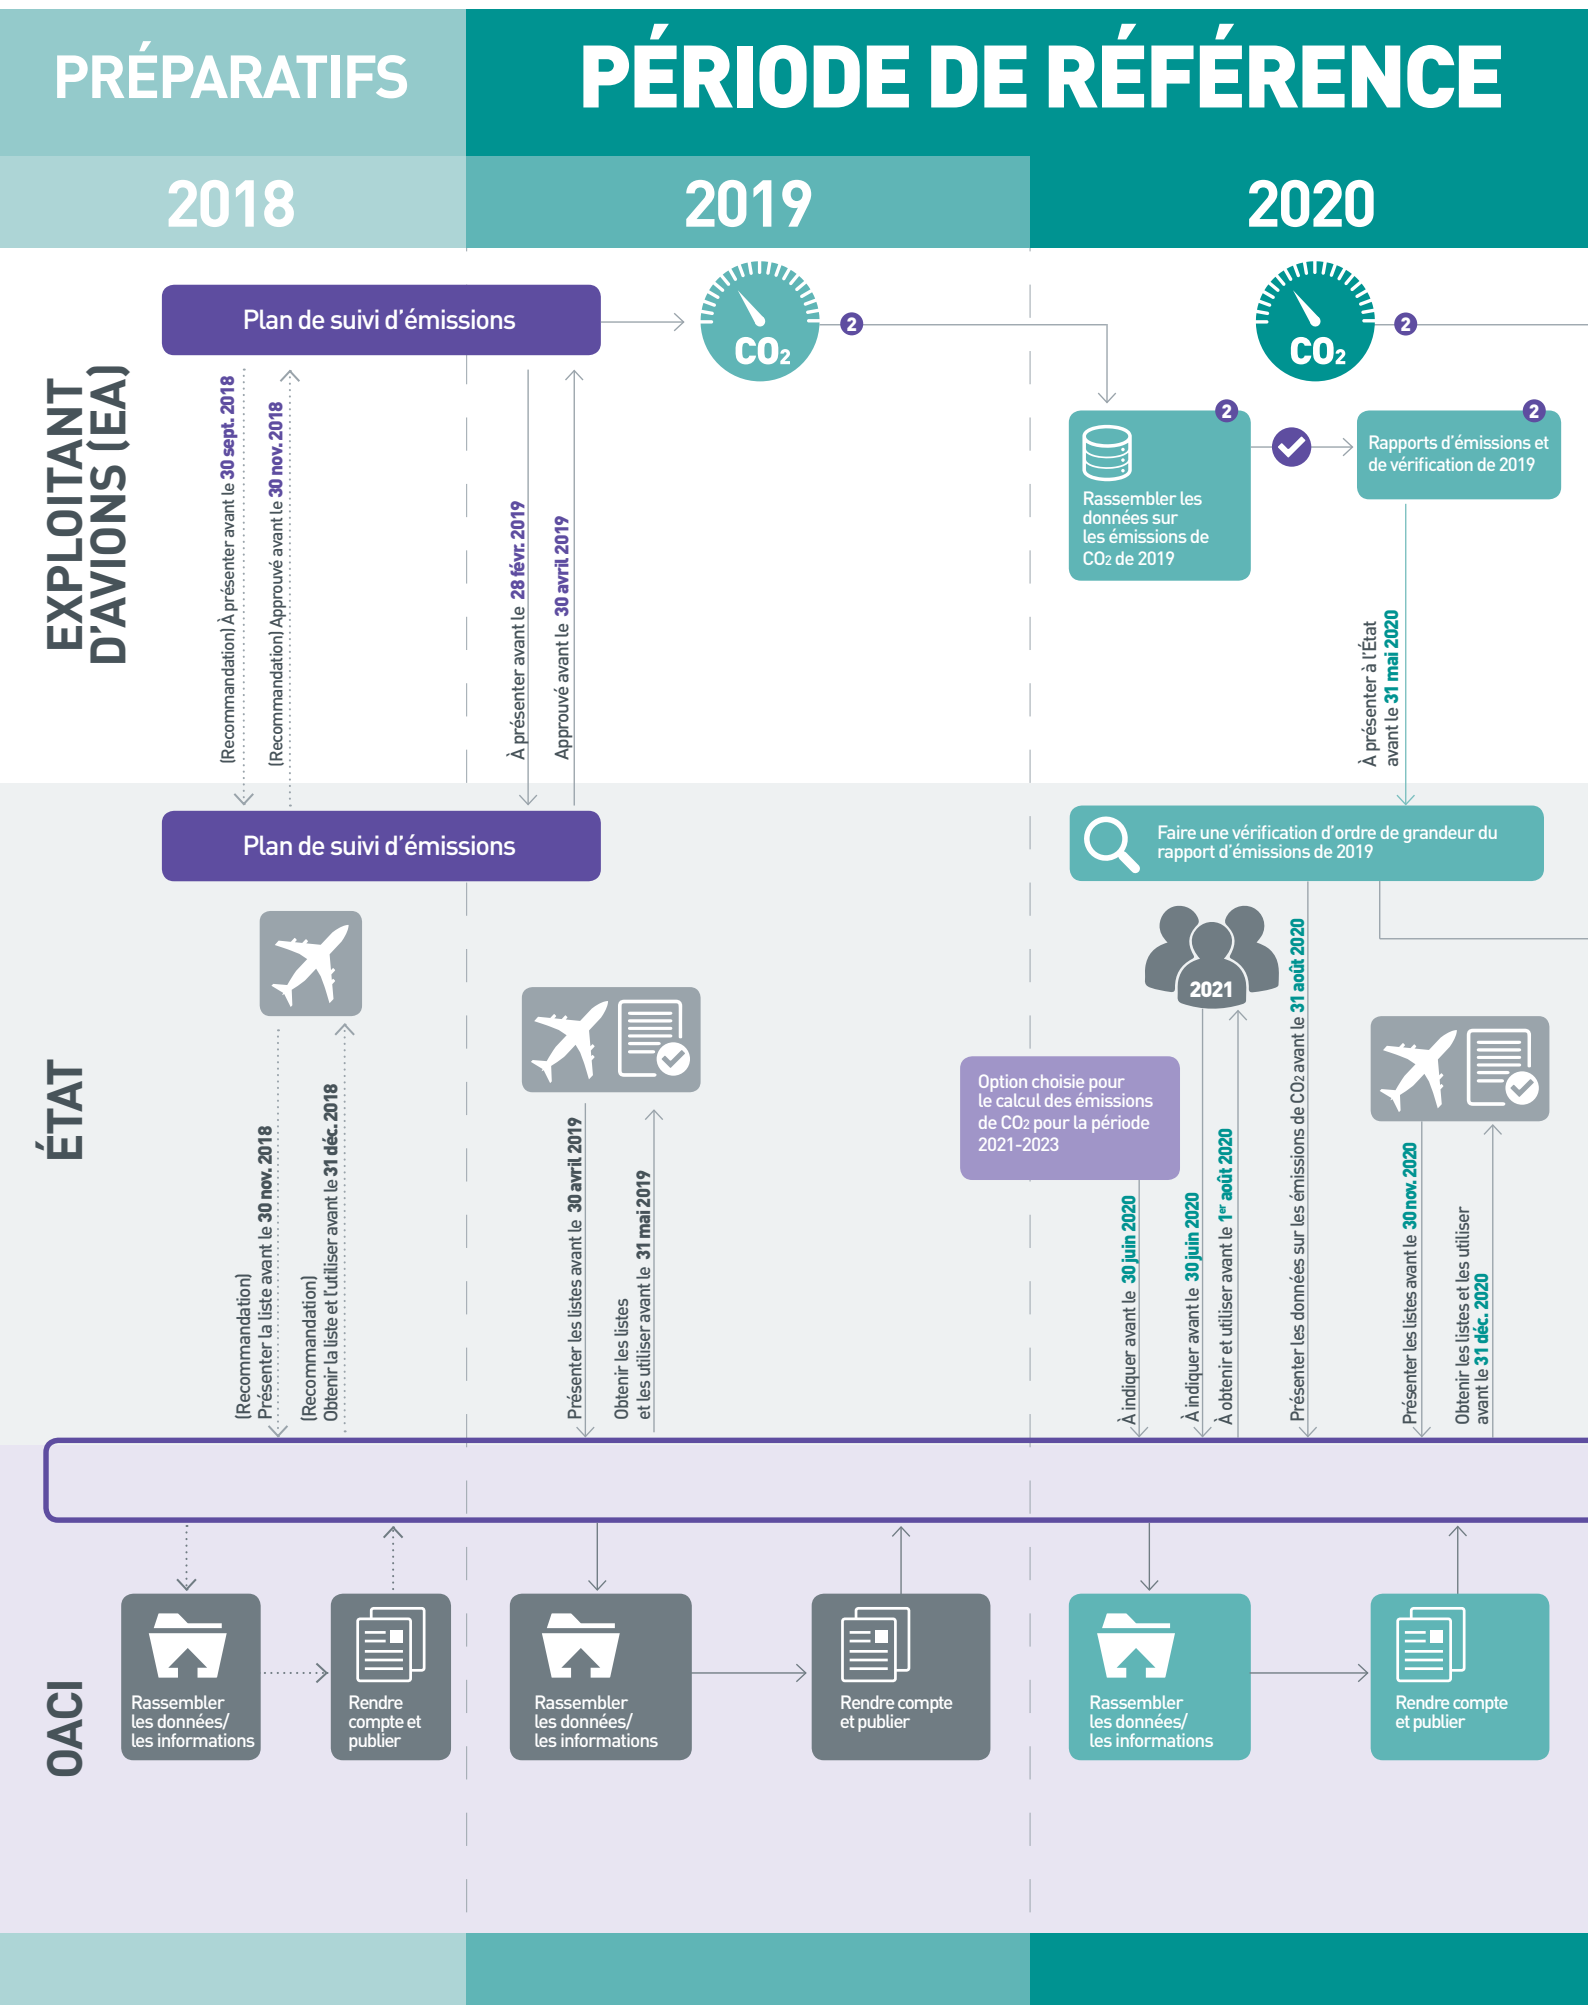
PRÉPARATIFS

PÉRIODE DE RÉFÉRENCE

2018

2019

2020

EXPLOITANT D'AVIONS (EA)

Plan de suivi d'émissions

$CO_2$ 2

$CO_2$ 2

(Recommandation) À présenter avant le 30 sept. 2018

(Recommandation) Approuvé avant le 30 nov. 2018

À présenter avant le 28 févr. 2019

Approuvé avant le 30 avril 2019

2 Rassembler les données sur les émissions de $CO_2$ de 2019

2 Rapports d'émissions et de vérification de 2019

À présenter à l'État avant le 31 mai 2020

ÉTAT

Plan de suivi d'émissions

Faire une vérification d'ordre de grandeur du rapport d'émissions de 2019

(Recommandation) Présenter la liste avant le 30 nov. 2018

(Recommandation) Obtenir la liste et l'utiliser avant le 31 déc. 2018

Présenter les listes avant le 30 avril 2019

Obtenir les listes et les utiliser avant le 31 mai 2019

Option choisie pour le calcul des émissions de $CO_2$ pour la période 2021-2023

2021

À indiquer avant le 30 juin 2020

À indiquer avant le 30 juin 2020

À obtenir et utiliser avant le 1er août 2020

Présenter les données sur les émissions de $CO_2$ avant le 31 août 2020

Présenter les listes avant le 30 nov. 2020

Obtenir les listes et les utiliser avant le 31 déc. 2020

OACI

Rassembler les données/ les informations

Rendre compte et publier

Rassembler les données/ les informations

Rendre compte et publier

Rassembler les données/ les informations

Rendre compte et publier